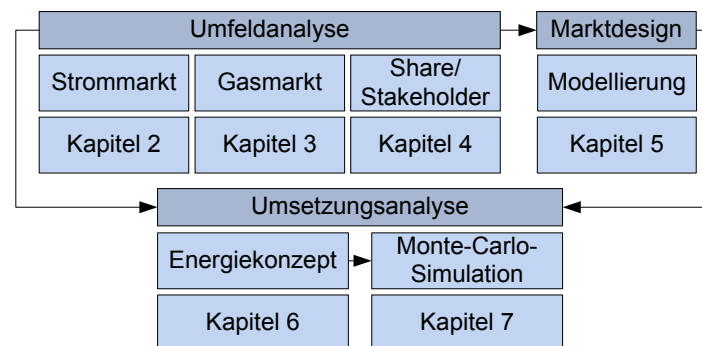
Umfeldanalyse

Strommarkt
Kapitel 2

Gasmarkt
Kapitel 3

Share/ Stakeholder
Kapitel 4

Marktdesign

Modellierung
Kapitel 5

Umsetzungsanalyse

Energiekonzept
Kapitel 6

Monte-Carlo-Simulation
Kapitel 7